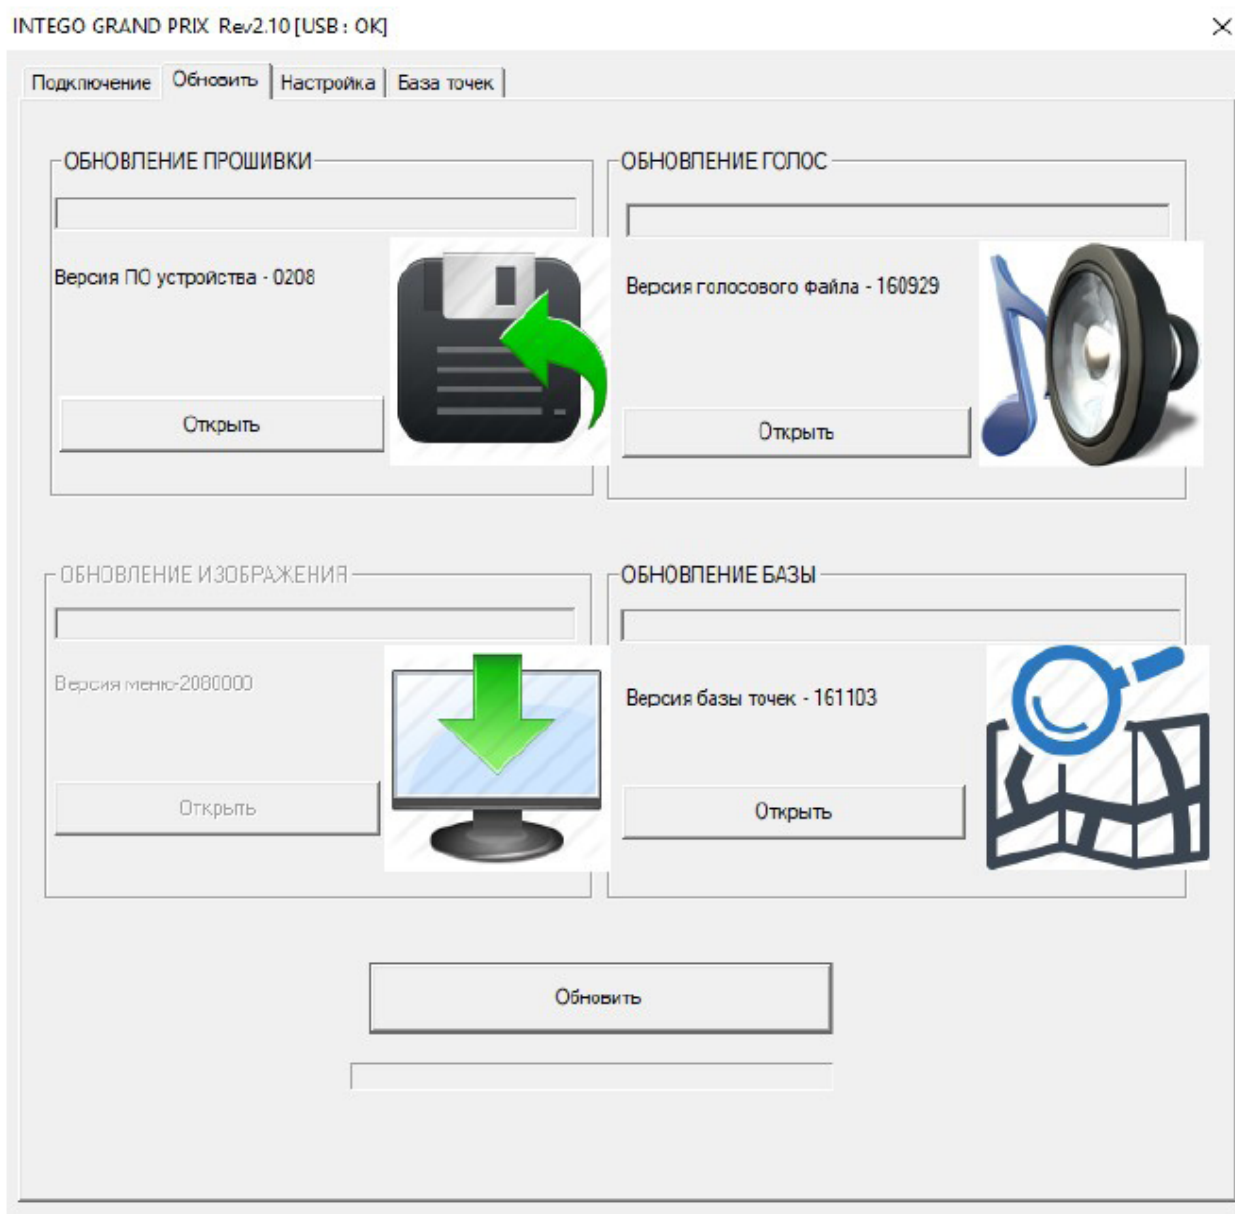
INTEGO GRAND PRIX Rev2.10 [USB : OK]

×

Подключение | Обновить | Настройка | База точек

ОБНОВЛЕНИЕ ПРОШИВКИ

Версия ПО устройства - 0208

Открыть

ОБНОВЛЕНИЕ ГОЛОС

Версия голосового файла - 160929

Открыть

ОБНОВЛЕНИЕ ИЗОБРАЖЕНИЯ

Версия меню-2080000

Открыть

ОБНОВЛЕНИЕ БАЗЫ

Версия базы точек - 161103

Открыть

Обновить